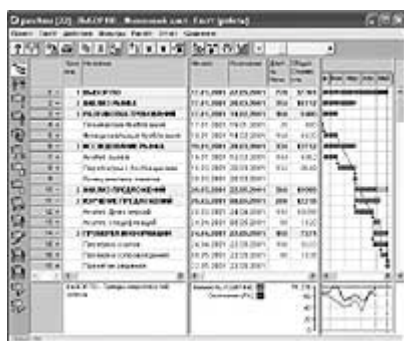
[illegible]

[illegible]

| | Наименование | Начало | Окончание | Длит. | Общие затраты |
|---|---|---|---|---|---|
| 1 | 1 ВЫБОР ПО | 12.01.2001 | 23.05.2001 | 729 | 37 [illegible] |
| 2 | 2 АНАЛИЗ РЫНКА | 12.01.2001 | 23.03.2001 | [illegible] | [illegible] |
| 3 | 3 РАЗРАБОТКА ТРЕБОВАНИЙ | 12.01.2001 | 14.02.2001 | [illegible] | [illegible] |
| 4 | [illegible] | 12.01.2001 | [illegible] | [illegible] | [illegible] |
| 5 | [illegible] | 15.01.2001 | 14.02.2001 | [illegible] | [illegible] |
| 6 | 3 ИССЛЕДОВАНИЕ РЫНКА | 15.02.2001 | 23.03.2001 | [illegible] | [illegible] |
| 7 | Анализ рынка | 15.02.2001 | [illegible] | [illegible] | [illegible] |
| 8 | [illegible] | 15.02.2001 | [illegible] | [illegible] | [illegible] |
| 9 | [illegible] | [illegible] | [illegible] | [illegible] | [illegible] |
| 10 | 2 АНАЛИЗ ПРЕДЛОЖЕНИЙ | 26.03.2001 | 23.05.2001 | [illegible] | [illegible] |
| 11 | 3 ИЗУЧЕНИЕ ПРЕДЛОЖЕНИЙ | 26.03.2001 | 23.04.2001 | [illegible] | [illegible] |
| 12 | Анализ демо версий | 26.03.2001 | 23.04.2001 | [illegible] | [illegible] |
| 13 | Анализ спецификаций | 26.03.2001 | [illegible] | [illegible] | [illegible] |
| 14 | 3 ПРОВЕРКА ИНФОРМАЦИИ | 24.04.2001 | 23.05.2001 | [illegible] | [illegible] |
| 15 | Проверка счетов | 24.04.2001 | 23.05.2001 | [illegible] | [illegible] |
| 16 | Проверка и согласование | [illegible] | 23.05.2001 | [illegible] | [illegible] |
| 17 | Принятие решения | 23.05.2001 | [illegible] | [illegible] | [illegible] |

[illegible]